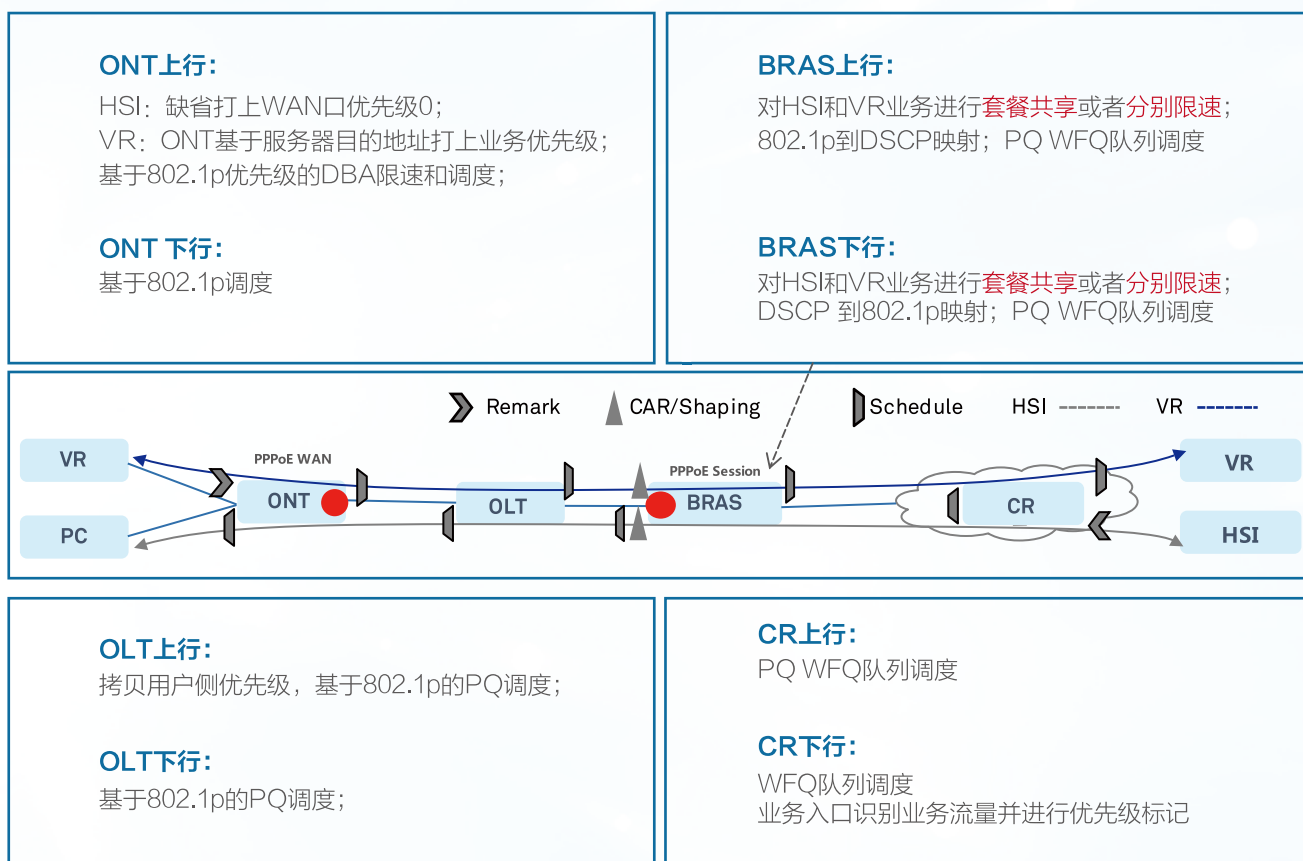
ONT上行：
HSI：缺省打上WAN口优先级0；
VR：ONT基于服务器目的地址打上业务优先级；
基于802.1p优先级的DBA限速和调度；

ONT 下行：
基于802.1p调度

BRAS上行：
对HSI和VR业务进行套餐共享或者分别限速；
802.1p到DSCP映射；PQ WFQ队列调度

BRAS下行：
对HSI和VR业务进行套餐共享或者分别限速；
DSCP 到802.1p映射；PQ WFQ队列调度

Remark CAR/Shaping Schedule HSI VR

VR
PC
PPPoE WAN
ONT
OLT
PPPoE Session
BRAS
CR
VR
HSI

OLT上行：
拷贝用户侧优先级，基于802.1p的PQ调度；

OLT下行：
基于802.1p的PQ调度；

CR上行：
PQ WFQ队列调度

CR下行：
WFQ队列调度
业务入口识别业务流量并进行优先级标记